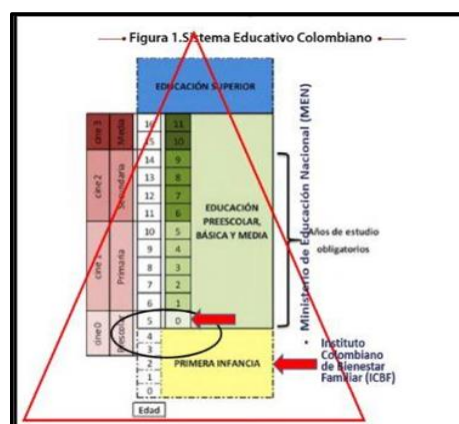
Figura 1.Sistema Educativo Colombiano

EDUCACIÓN SUPERIOR

| cine 3 | Media | 16 | 11 |
|---|---|---|---|
| | | 15 | 10 |
| cine 2 | Secundaria | 14 | 9 |
| | | 13 | 8 |
| | | 12 | 7 |
| | | 11 | 6 |
| cine 1 | Primaria | 10 | 5 |
| | | 9 | 4 |
| | | 8 | 3 |
| | | 7 | 2 |
| | | 6 | 1 |
| cine 0 | preescolar | 5 | 0 |
| | | 4 | |
| | | 3 | |
| | | 2 | |
| | | 1 | |

EDUCACIÓN PREESCOLAR, BÁSICA Y MEDIA

Años de estudio obligatorios

Ministerio de Educación Nacional (MEN)

PRIMERA INFANCIA

Instituto Colombiano de Bienestar Familiar (ICBF)

Edad